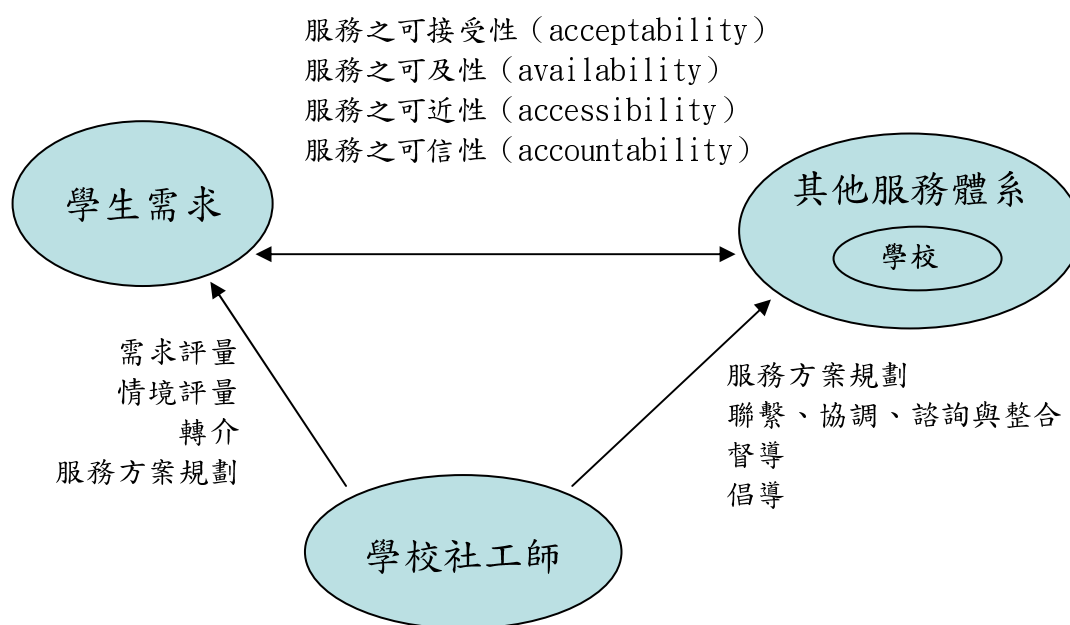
服務之可接受性（acceptability）
服務之可及性（availability）
服務之可近性（accessibility）
服務之可信性（accountability）

學生需求

其他服務體系

學校

需求評量
情境評量
轉介
服務方案規劃

服務方案規劃
聯繫、協調、諮詢與整合
督導
倡導

學校社工師